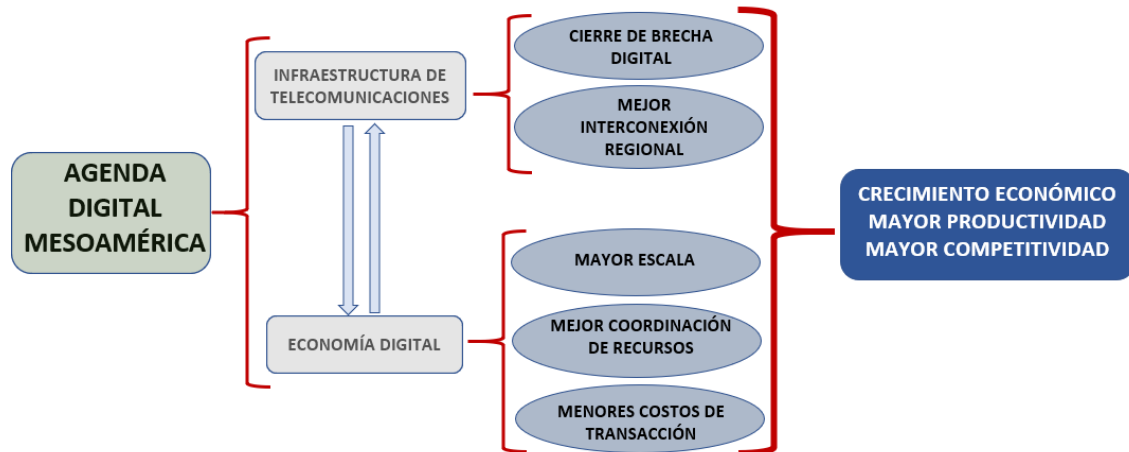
AGENDA DIGITAL MESOAMÉRICA

INFRAESTRUCTURA DE TELECOMUNICACIONES

ECONOMÍA DIGITAL

CIERRE DE BRECHA DIGITAL

MEJOR INTERCONEXIÓN REGIONAL

MAYOR ESCALA

MEJOR COORDINACIÓN DE RECURSOS

MENORES COSTOS DE TRANSACCIÓN

CRECIMIENTO ECONÓMICO
MAYOR PRODUCTIVIDAD
MAYOR COMPETITIVIDAD